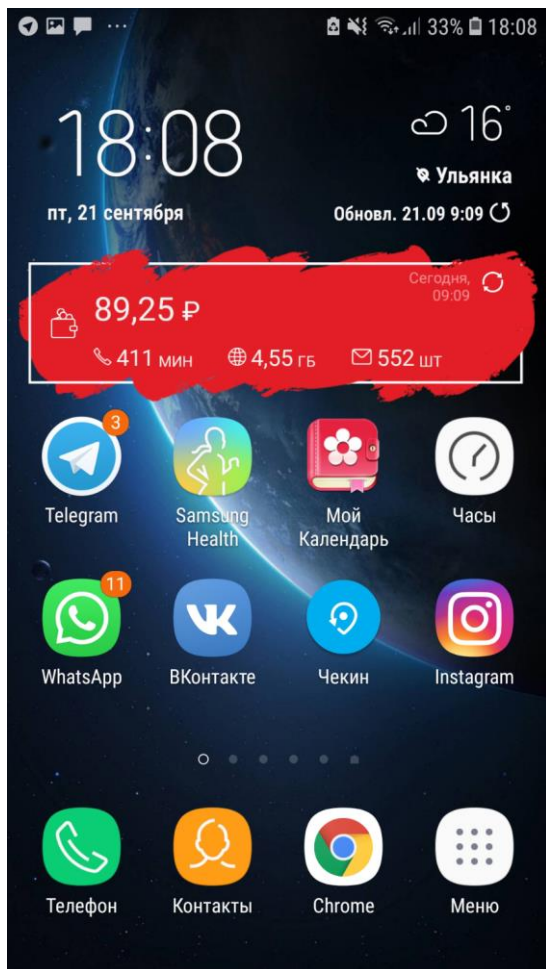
33% 18:08

18:08

16°

Ульянка

пт, 21 сентября

Обновл. 21.09 9:09

Сегодня, 09:09

89,25 ₽

411 мин

4,55 гб

552 шт

3

Telegram

Samsung Health

Мой Календарь

Часы

11

WhatsApp

ВКонтакте

Чекин

Instagram

Телефон

Контакты

Chrome

Меню